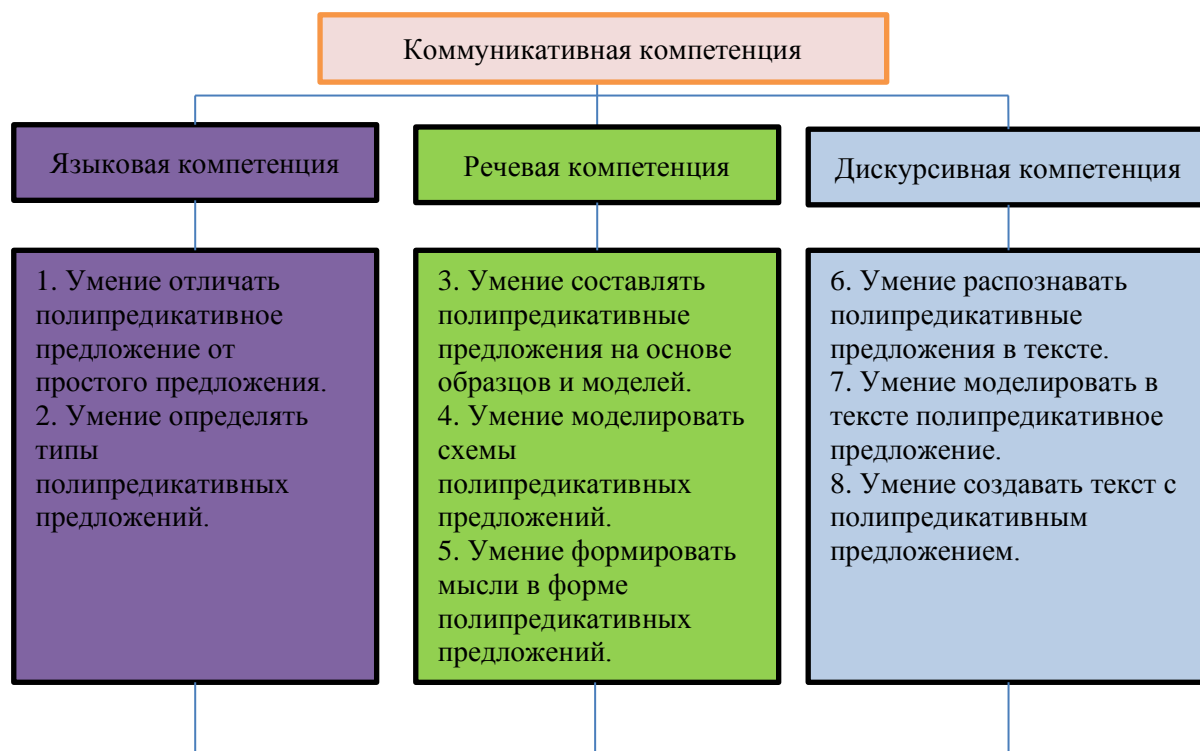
Коммуникативная компетенция

Языковая компетенция

1. Умение отличать полипредикативное предложение от простого предложения.
2. Умение определять типы полипредикативных предложений.

Речевая компетенция

3. Умение составлять полипредикативные предложения на основе образцов и моделей.
4. Умение моделировать схемы полипредикативных предложений.
5. Умение формировать мысли в форме полипредикативных предложений.

Дискурсивная компетенция

6. Умение распознавать полипредикативные предложения в тексте.
7. Умение моделировать в тексте полипредикативное предложение.
8. Умение создавать текст с полипредикативным предложением.